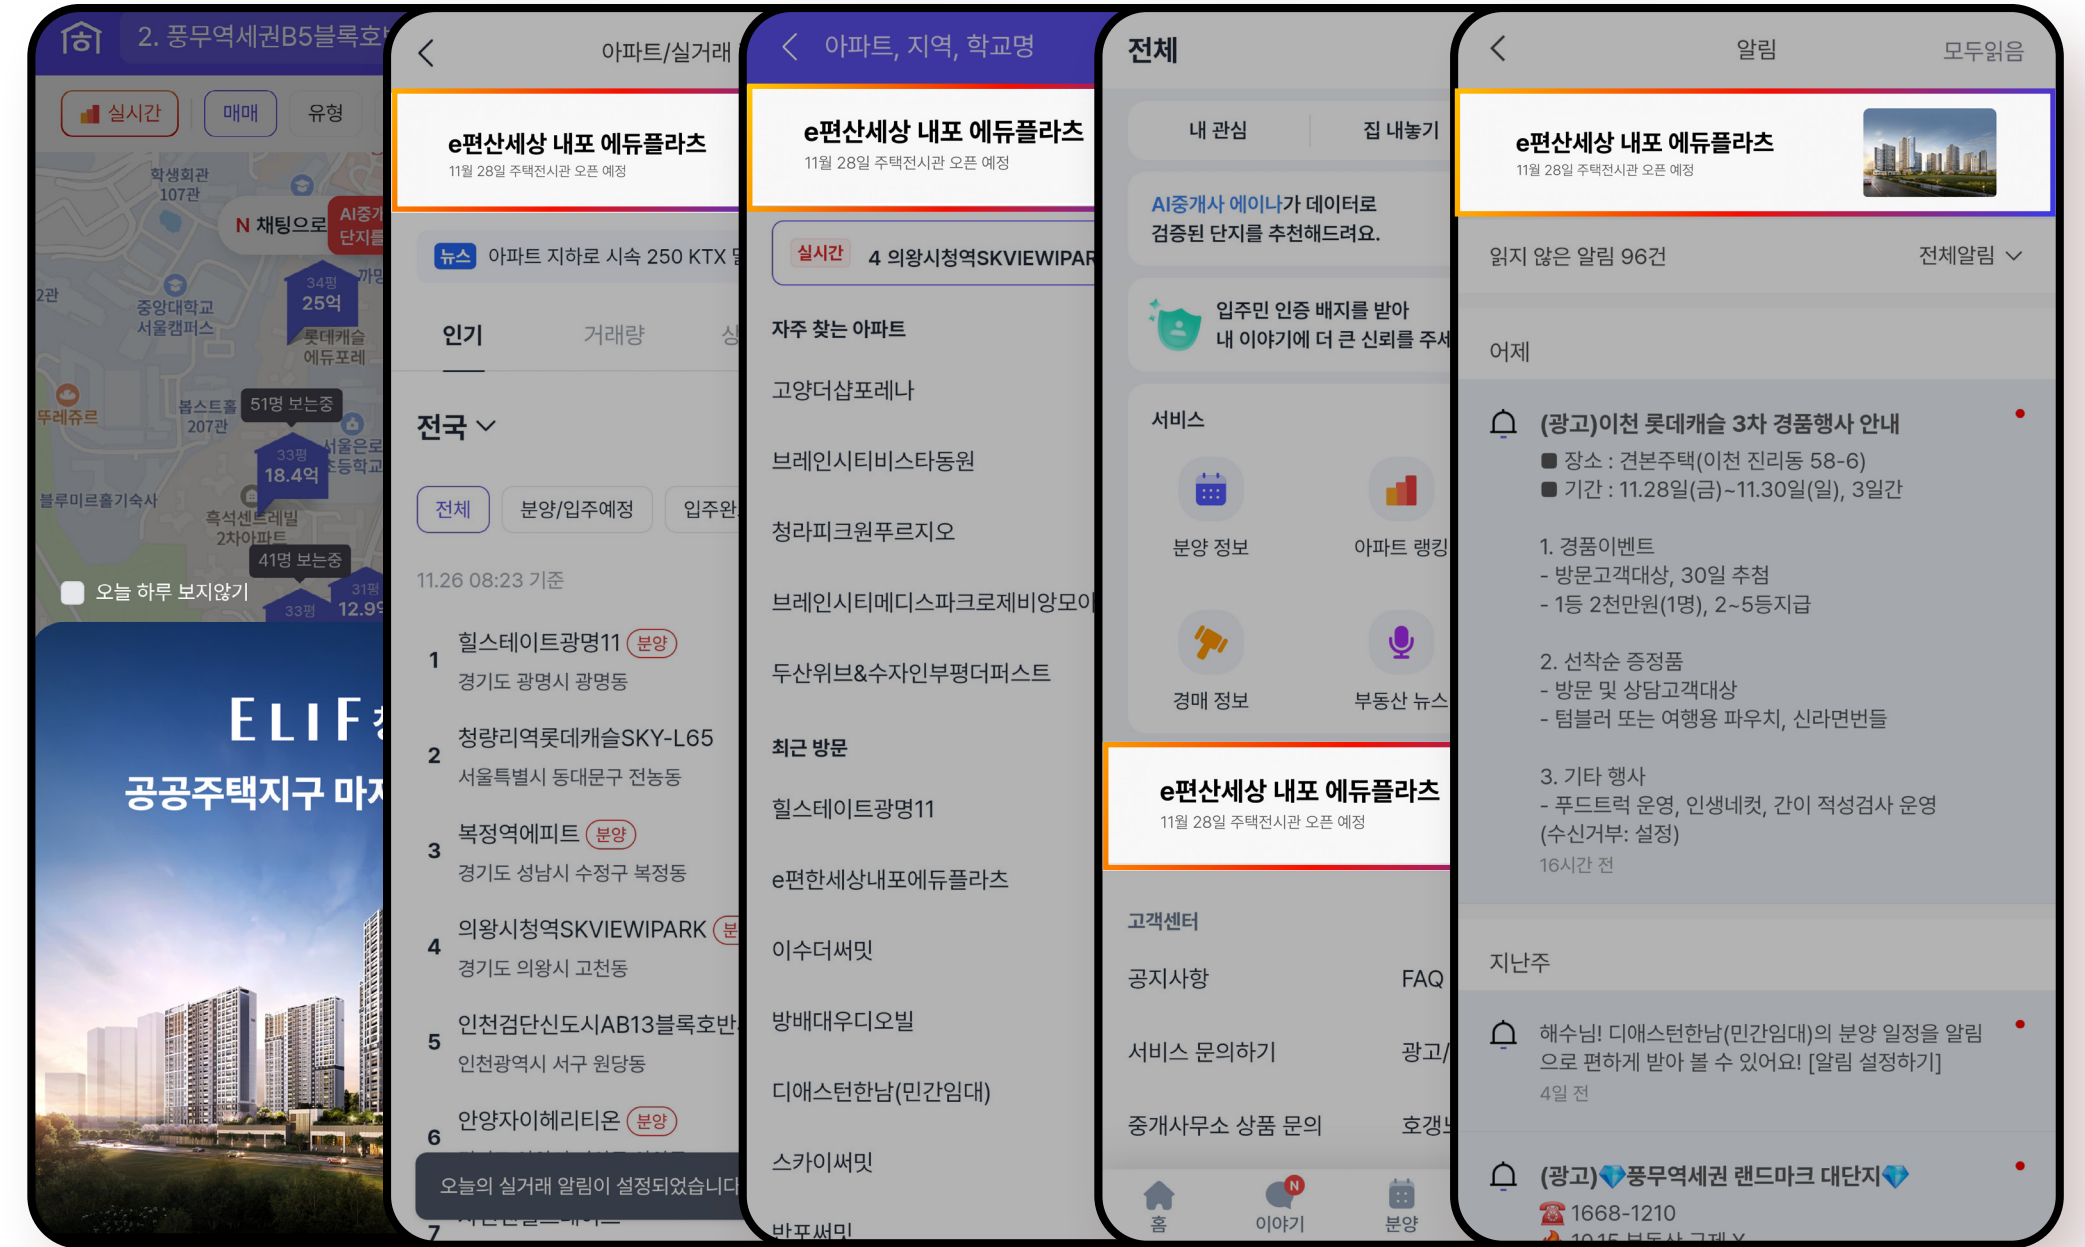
2. 풍무역세권B5블록호

실시간
매매
유형

학생회관 107관
N 채팅으로
AI중개 단지를
중앙대학교 서울캠퍼스
34평 25억
롯데캐슬 에듀포레
뚜레쥬르
봅스트홀 207관
51명 보는중
33평 18.4억
서울은로 초등학교
블루미르홀기숙사
흑석센트레빌 2차아파트
41명 보는중
31평 12.9
33평
오늘 하루 보지않기

ELIF
공공주택지구 마지

아파트/실거래
e편산세상 내포 에듀플라츠
11월 28일 주택전시관 오픈 예정
뉴스 아파트 지하로 시속 250 KTX
인기
거래량
전국
전체
분양/입주예정
입주완
11.26 08:23 기준
1 힐스테이트광명11 분양
경기도 광명시 광명동
2 청량리역롯데캐슬SKY-L65
서울특별시 동대문구 전농동
3 복정역에피트 분양
경기도 성남시 수정구 복정동
4 의왕시청역SKVIEWIPARK 분
경기도 의왕시 고천동
5 인천검단신도시AB13블록호반
인천광역시 서구 원당동
6 안양자이헤리티온 분양
오늘의 실거래 알림이 설정되었습니다
7

아파트, 지역, 학교명
e편산세상 내포 에듀플라츠
11월 28일 주택전시관 오픈 예정
실시간 4 의왕시청역SKVIEWIPAR
자주 찾는 아파트
고양더샵포레나
브레인시티비스타동원
청라피크원푸르지오
브레인시티메디스파크로제비앙모아
두산위브&수자인부평더퍼스트
최근 방문
힐스테이트광명11
e편한세상내포에듀플라츠
이수더써밋
방배대우디오빌
디아스턴한남(민간임대)
스카이써밋
반포써밋

전체
내 관심
집 내놓기
AI중개사 에이나가 데이터로 검증된 단지를 추천해드려요.
입주민 인증 배지를 받아 내 이야기에 더 큰 신뢰를 주세
서비스
분양 정보
아파트 랭킹
경매 정보
부동산 뉴스
e편산세상 내포 에듀플라츠
11월 28일 주택전시관 오픈 예정
고객센터
공지사항
FAQ
서비스 문의하기
광고/
중개사무소 상품 문의
호갱
홈
N 이야기
분양

알림
모두읽음
e편산세상 내포 에듀플라츠
11월 28일 주택전시관 오픈 예정
읽지 않은 알림 96건
전체알림
어제
(광고)이천 롯데캐슬 3차 경품행사 안내
■ 장소 : 견본주택(이천 진리동 58-6)
■ 기간 : 11.28일(금)~11.30일(일), 3일간

1. 경품이벤트
- 방문고객대상, 30일 추첨
- 1등 2천만원(1명), 2~5등지급

2. 선착순 증정품
- 방문 및 상담고객대상
- 텀블러 또는 여행용 파우치, 신라면번들

3. 기타 행사
- 푸드트럭 운영, 인생네컷, 간이 적성검사 운영
(수신거부: 설정)
16시간 전
지난주
해수님! 디아스턴한남(민간임대)의 분양 일정을 알림으로 편하게 받아 볼 수 있어요! [알림 설정하기]
4일 전
(광고)풍무역세권 랜드마크 대단지
1668-1210
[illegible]